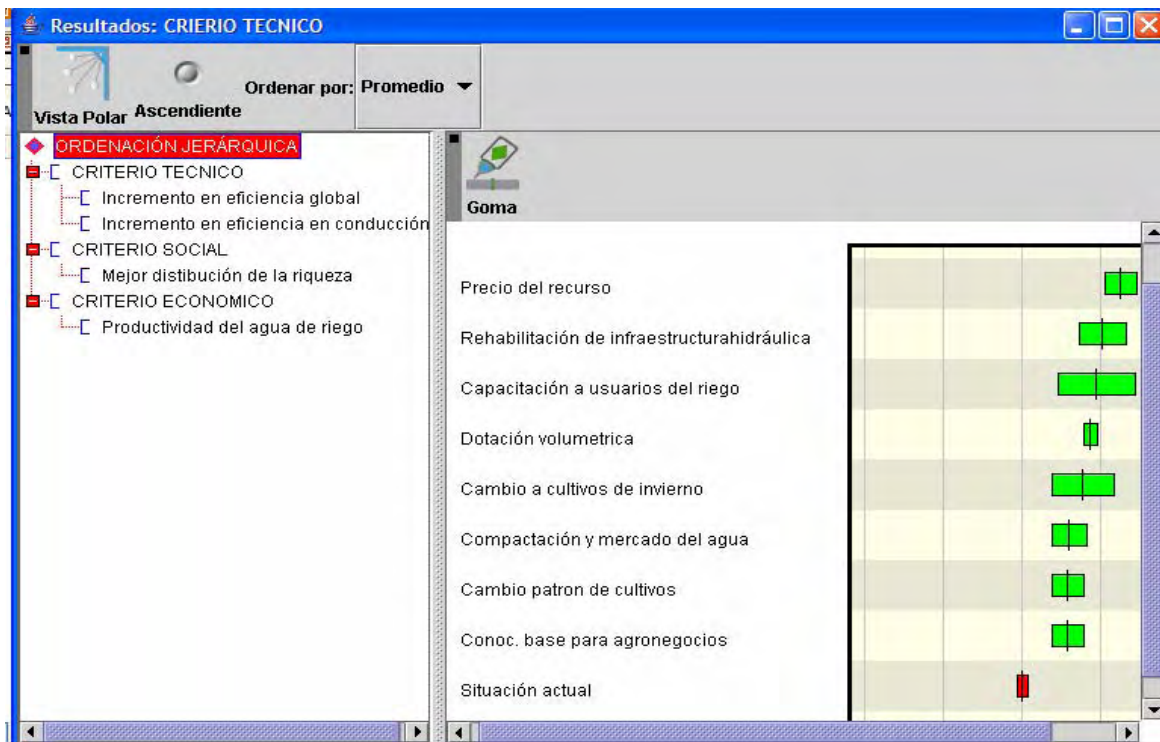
Resultados: CRIERIO TECNICO

Vista Polar Ascendiente Ordenar por: Promedio

ORDENACIÓN JERÁRQUICA
CRITERIO TECNICO
Incremento en eficiencia global
Incremento en eficiencia en conducción
CRITERIO SOCIAL
Mejor distibución de la riqueza
CRITERIO ECONOMICO
Productividad del agua de riego

Goma

Precio del recurso
Rehabilitación de infraestructurahidráulica
Capacitación a usuarios del riego
Dotación volumetrica
Cambio a cultivos de invierno
Compactación y mercado del agua
Cambio patron de cultivos
Conoc. base para agronegocios
Situación actual